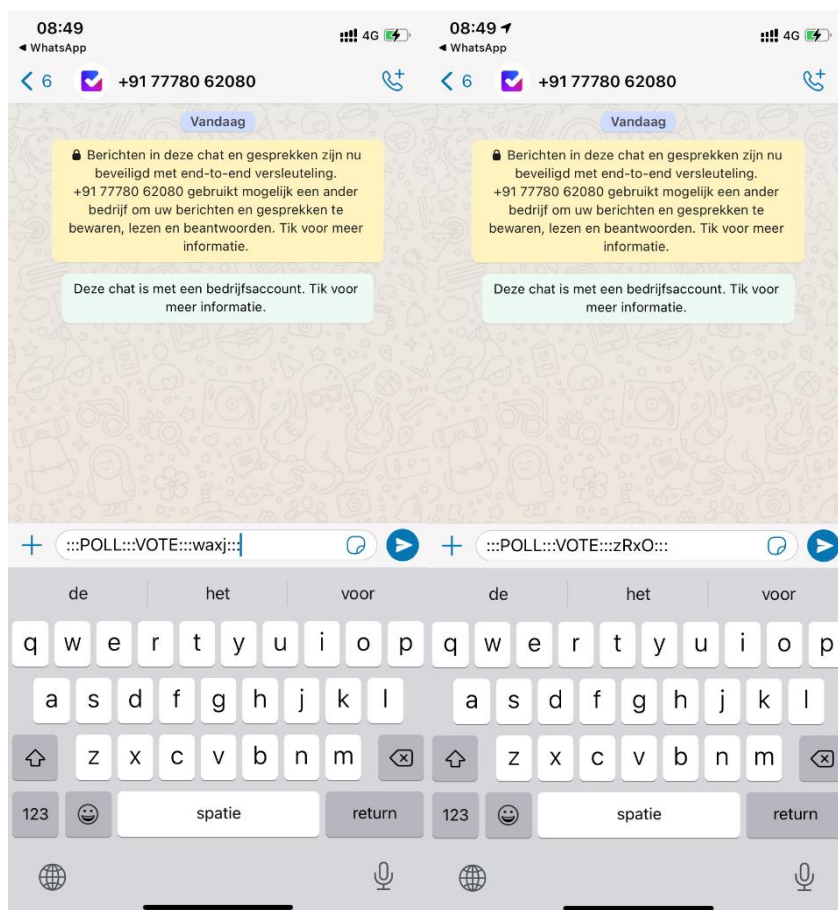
08:49
◂ WhatsApp
4G

< 6 +91 77780 62080

Vandaag

Berichten in deze chat en gesprekken zijn nu beveiligd met end-to-end versleuteling. +91 77780 62080 gebruikt mogelijk een ander bedrijf om uw berichten en gesprekken te bewaren, lezen en beantwoorden. Tik voor meer informatie.

Deze chat is met een bedrijfsaccount. Tik voor meer informatie.

+ :::POLL:::VOTE:::waxj:::

de het voor

q w e r t y u i o p
a s d f g h j k l
z x c v b n m
123 spatie return

08:49
◂ WhatsApp
4G

< 6 +91 77780 62080

Vandaag

Berichten in deze chat en gesprekken zijn nu beveiligd met end-to-end versleuteling. +91 77780 62080 gebruikt mogelijk een ander bedrijf om uw berichten en gesprekken te bewaren, lezen en beantwoorden. Tik voor meer informatie.

Deze chat is met een bedrijfsaccount. Tik voor meer informatie.

+ :::POLL:::VOTE:::zRxO:::

de het voor

q w e r t y u i o p
a s d f g h j k l
z x c v b n m
123 spatie return